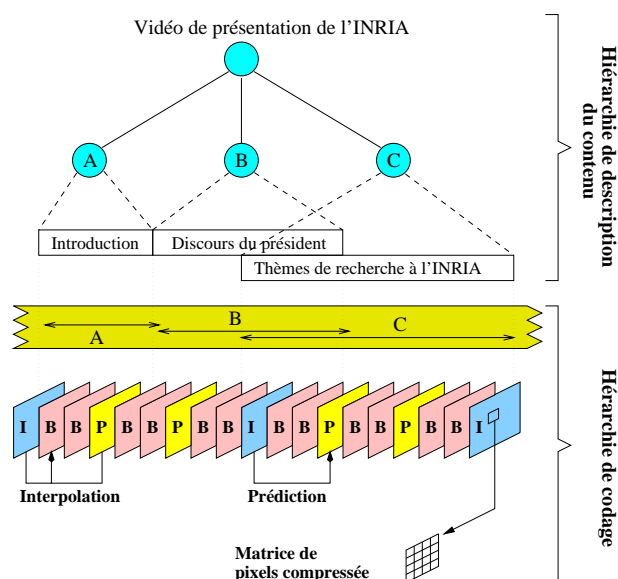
Vidéo de présentation de l'INRIA

A

B

C

Introduction

Discours du président

Thèmes de recherche à l'INRIA

Hiérarchie de description du contenu

B

A

C

I B B P B B P B B I B B P B B P B B I

Interpolation

Prédiction

Matrice de pixels compressée

Hérarchie de codage